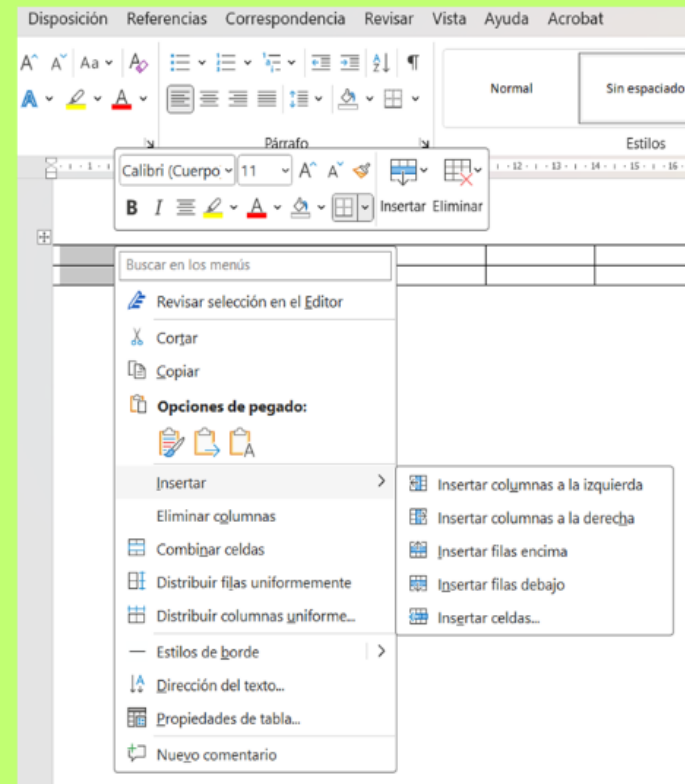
Disposición Referencias Correspondencia Revisar Vista Ayuda Acrobat

Normal
Sin espaciado
Párrafo
Estilos

Calibri (Cuerpo 11
Insertar Eliminar

Buscar en los menús
Revisar selección en el Editor
Cortar
Copiar
Opciones de pegado:
Insertar
Eliminar columnas
Combinar celdas
Distribuir filas uniformemente
Distribuir columnas uniforme...
Estilos de borde
Dirección del texto...
Propiedades de tabla...
Nuevo comentario

Insertar columnas a la izquierda
Insertar columnas a la derecha
Insertar filas encima
Insertar filas debajo
Insertar celdas...